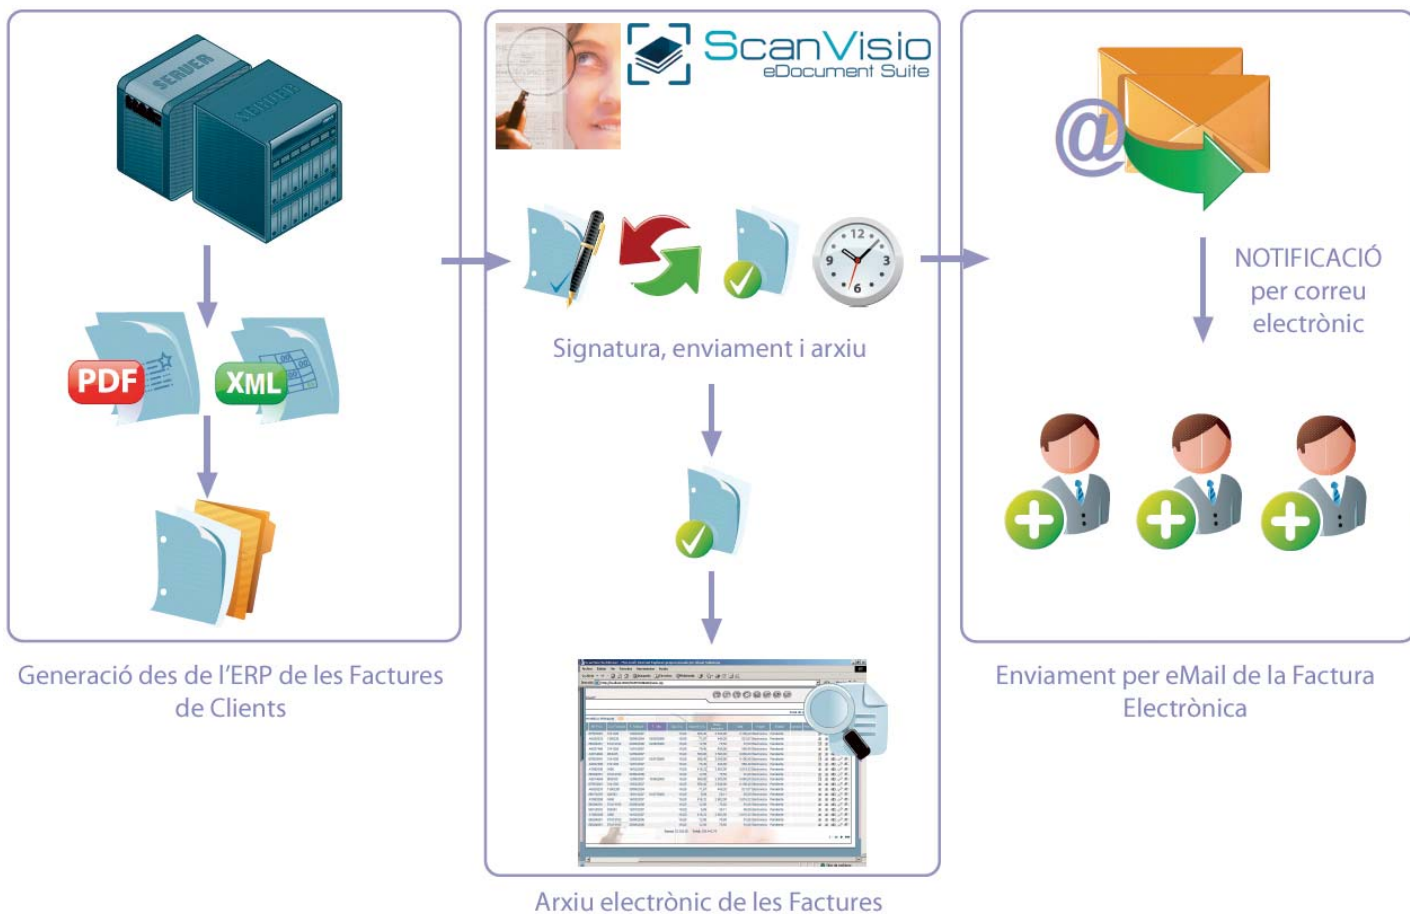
SERVER

SERVER

PDF

XML

Generació des de l'ERP de les Factures de Clients

ScanVisio
eDocument Suite

12
9
3
6

Signatura, enviament i arxiu

Arxiu electrònic de les Factures

NOTIFICACIÓ per correu electrònic

Enviament per eMail de la Factura Electrònica